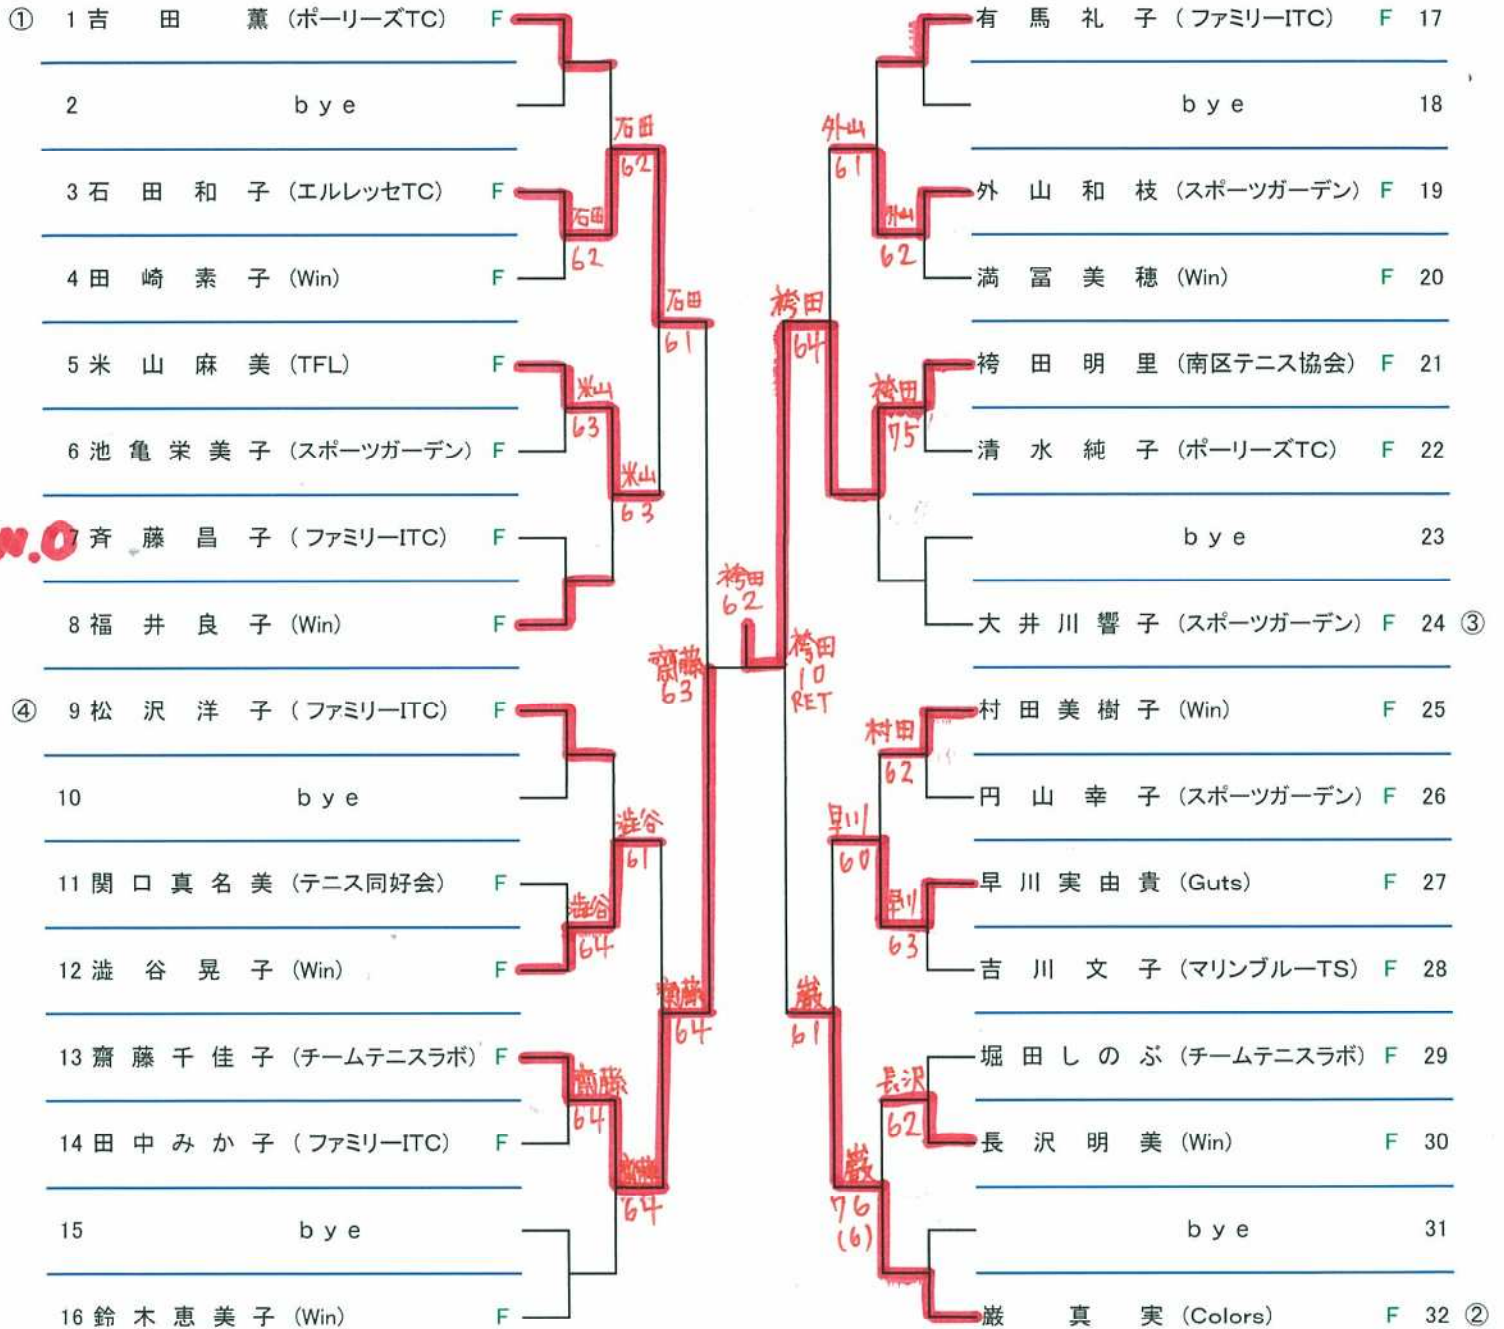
① 1 吉 田 薫 (ポーリーズTC) F
2 bye
3 石 田 和 子 (エルレッセTC) F
4 田 崎 素 子 (Win) F
5 米 山 麻 美 (TFL) F
6 池 亀 栄 美 子 (スポーツガーデン) F
W.O 7 斉 藤 昌 子 (ファミリーITC) F
8 福 井 良 子 (Win) F
④ 9 松 沢 洋 子 (ファミリーITC) F
10 bye
11 関 口 真 名 美 (テニス同好会) F
12 澁 谷 晃 子 (Win) F
13 齋 藤 千 佳 子 (チームテニスラボ) F
14 田 中 み か 子 (ファミリーITC) F
15 bye
16 鈴 木 恵 美 子 (Win) F

石田 62
石田 62
石田 61
米山 63
米山 63
澁谷 61
澁谷 64
齋藤 64
齋藤 64
齋藤 64
齋藤 63
袴田 62
袴田 10 RET
外山 61
外山 62
袴田 64
袴田 75
村田 62
早川 60
早川 63
巖 61
長沢 62
巖 76 (6)

有 馬 礼 子 (ファミリーITC) F 17
bye 18
外 山 和 枝 (スポーツガーデン) F 19
満 冨 美 穂 (Win) F 20
袴 田 明 里 (南区テニス協会) F 21
清 水 純 子 (ポーリーズTC) F 22
bye 23
大 井 川 響 子 (スポーツガーデン) F 24 ③
村 田 美 樹 子 (Win) F 25
円 山 幸 子 (スポーツガーデン) F 26
早 川 実 由 貴 (Guts) F 27
吉 川 文 子 (マリンブルーTS) F 28
堀 田 し の ぶ (チームテニスラボ) F 29
長 沢 明 美 (Win) F 30
bye 31
巖 真 実 (Colors) F 32 ②